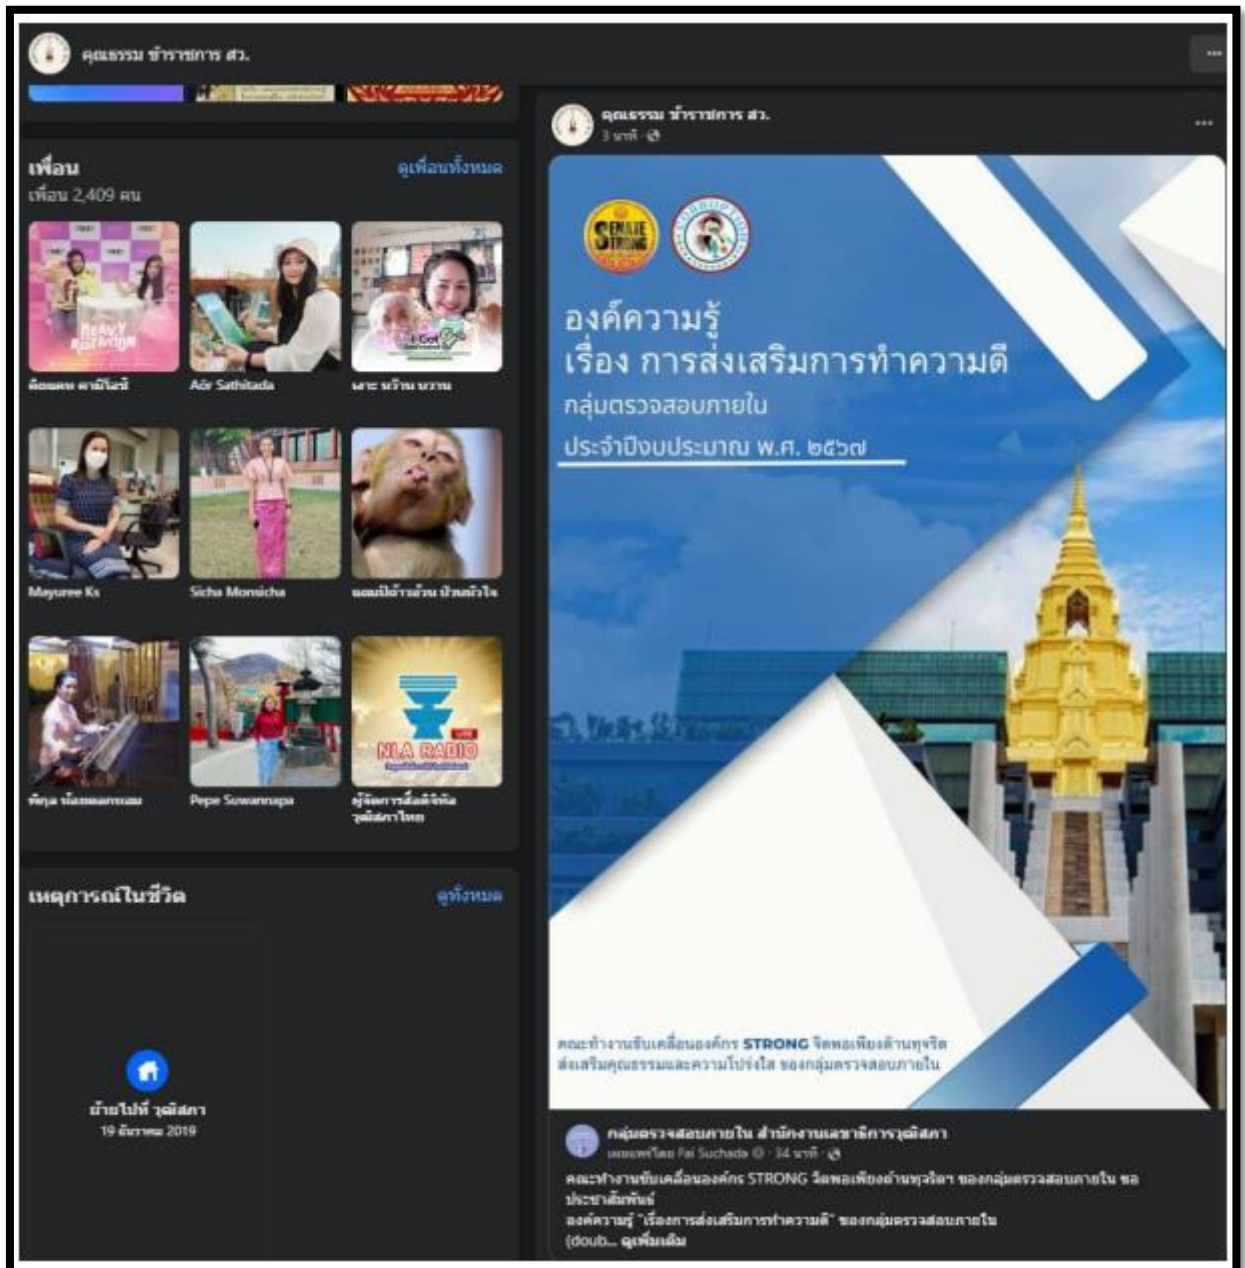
คุณธรรม ข้าราชการ สว.

เพื่อน
เพื่อน 2,409 คน
ดูเพื่อนทั้งหมด

ต้อมคพ คามิโนซ์
Aör Sathitada
นาซ นว้าน นวาน
Mayuree Ks
Sicha Monsicha
ผมมีอ้ายอ้วน ป้วนหัวใจ
พิกุล น้อมผลกรเสม
Pepe Suwannapa
ผู้จัดการสื่อดิจิทัล วุฒิสภาไทย

เหตุการณ์ในชีวิต
ดูทั้งหมด

ย้ายไปที่ วุฒิสภา
19 ธันวาคม 2019

คุณธรรม ข้าราชการ สว.
3 นาที

องค์ความรู้
เรื่อง การส่งเสริมการทำความดี
กลุ่มตรวจสอบภายใน
ประจำปีงบประมาณ พ.ศ. ๒๕๖๗

NLA RADIO

คณะทำงานขับเคลื่อนองค์กร STRONG จิตพอเพียงต้านทุจริต ส่งเสริมคุณธรรมและความโปร่งใส ของกลุ่มตรวจสอบภายใน

กลุ่มตรวจสอบภายใน สำนักงานเลขาธิการวุฒิสภา
เผยแพร่โดย Fai Suchada · 34 นาที
คณะทำงานขับเคลื่อนองค์กร STRONG จิตพอเพียงต้านทุจริต ของกลุ่มตรวจสอบภายใน ขอประชาสัมพันธ์
องค์ความรู้ "เรื่องการส่งเสริมการทำความดี" ของกลุ่มตรวจสอบภายใน
(doub... ดูเพิ่มเติม